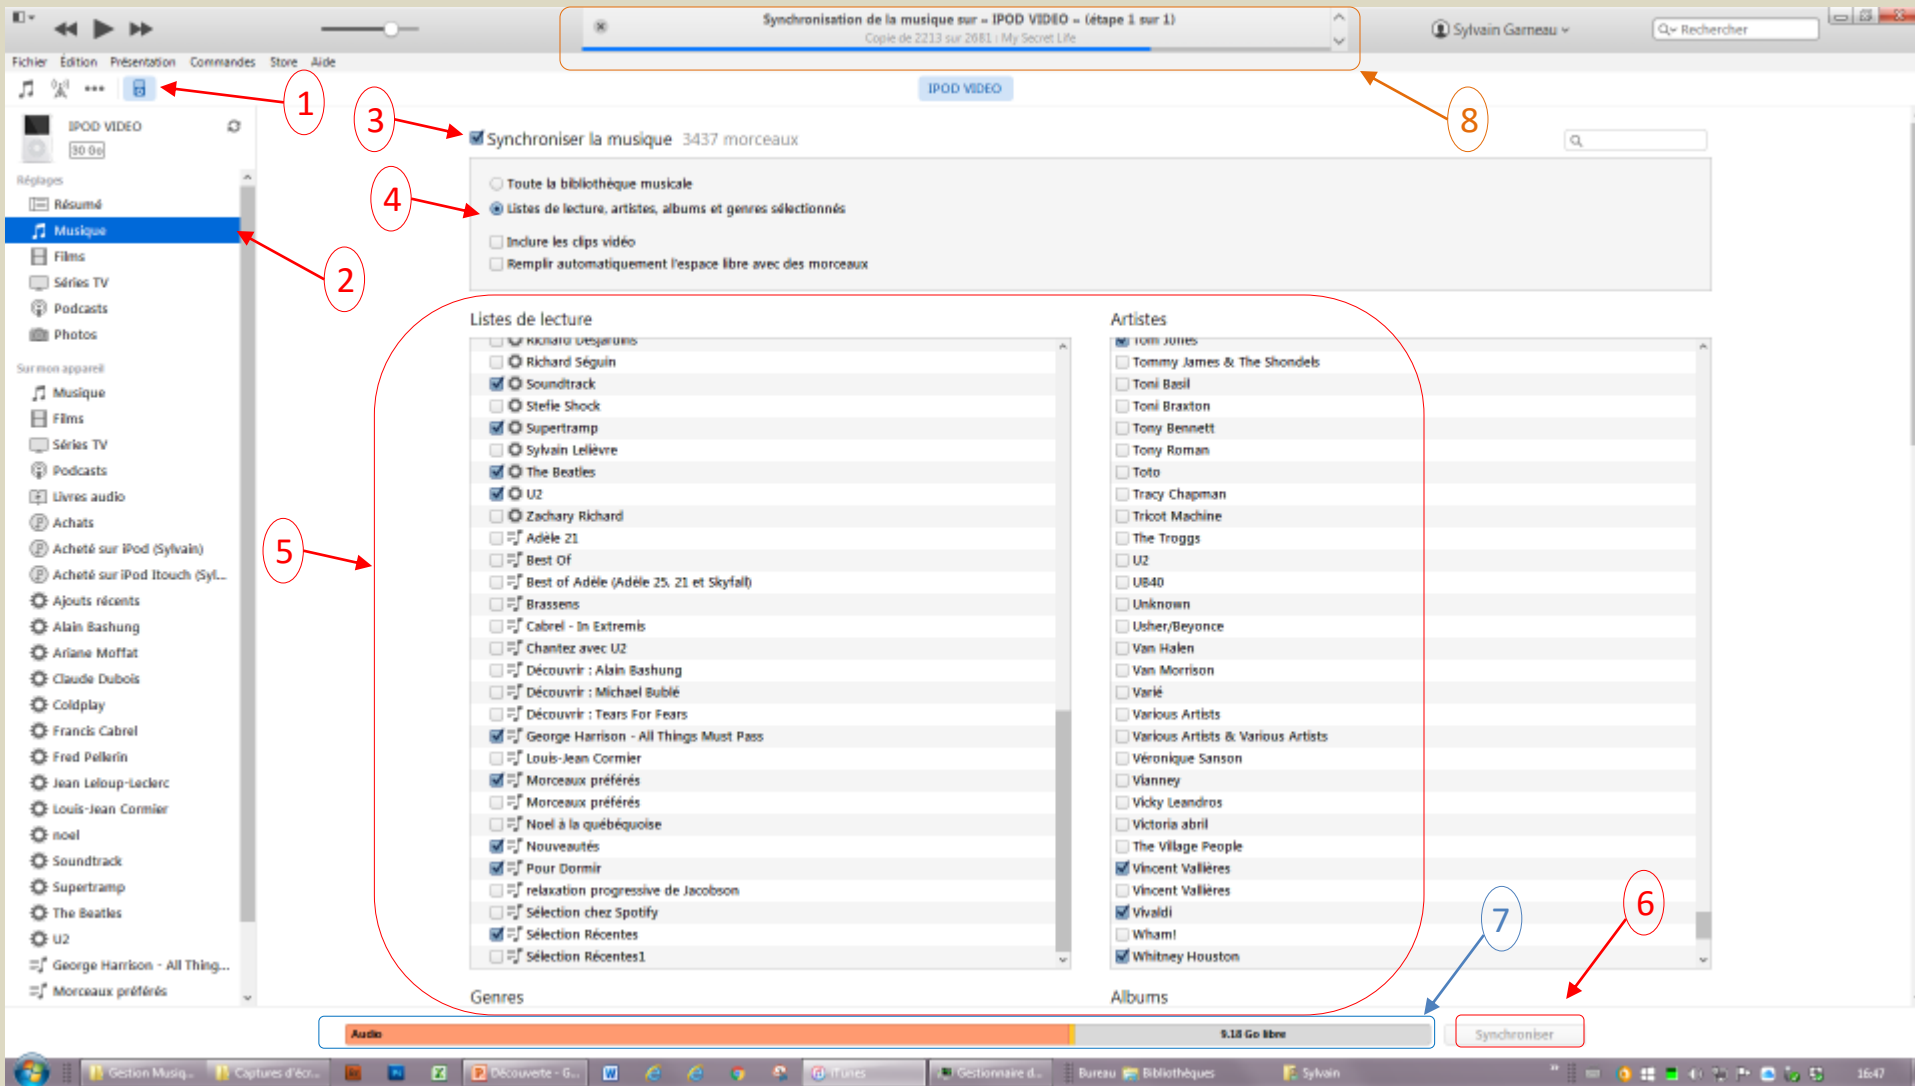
Synchronisation de la musique sur « IPOD VIDEO » (étape 1 sur 1)
Copie de 2213 sur 2681 : My Secret Life

Sylvain Garneau
Rechercher

Fichier Édition Présentation Commandes Store Aide

IPOD VIDEO

1
2
3
4
5
6
7
8

IPOD VIDEO
30 Go

Réglages
Résumé
Musique
Films
Séries TV
Podcasts
Photos

Sur mon appareil
Musique
Films
Séries TV
Podcasts
Livres audio
Achats
Acheté sur iPod (Sylvain)
Acheté sur iPod Itouch (Syl...
Ajouts récents
Alain Bashung
Ariane Moffat
Claude Dubois
Coldplay
Francis Cabrel
Fred Pellerin
Jean Leloup-Leclerc
Louis-Jean Cormier
noel
Soundtrack
Supertramp
The Beatles
U2
George Harrison - All Thing...
Morceaux préférés

Synchroniser la musique 3437 morceaux

Toute la bibliothèque musicale
Listes de lecture, artistes, albums et genres sélectionnés

Inclure les clips vidéo
Remplir automatiquement l'espace libre avec des morceaux

Listes de lecture
Richard Desjardins
Richard Séguin
Soundtrack
Stefie Shock
Supertramp
Sylvain Lelièvre
The Beatles
U2
Zachary Richard
Adèle 21
Best Of
Best of Adèle (Adèle 25, 21 et Skyfall)
Brassens
Cabrel - In Extremis
Chantez avec U2
Découvrir : Alain Bashung
Découvrir : Michael Bublé
Découvrir : Tears For Fears
George Harrison - All Things Must Pass
Louis-Jean Cormier
Morceaux préférés
Morceaux préférés
Noel à la québéquoise
Nouveautés
Pour Dormir
relaxation progressive de Jacobson
Sélection chez Spotify
Sélection Récentes
Sélection Récentes1

Artistes
Tom Jones
Tommy James & The Shondels
Toni Basil
Toni Braxton
Tony Bennett
Tony Roman
Toto
Tracy Chapman
Tricot Machine
The Troggs
U2
UB40
Unknown
Usher/Beyonce
Van Halen
Van Morrison
Varié
Various Artists
Various Artists & Various Artists
Véronique Sanson
Vianney
Vicky Leandros
Victoria abril
The Village People
Vincent Vallières
Vincent Vallières
Vivaldi
Wham!
Whitney Houston

Genres
Albums

Audio
9.18 Go libre
Synchroniser

Gestion Musiq... Captures d'écr... Découverte - G... iTunes Gestionnaire d... Bureau Bibliothèques Sylvain 16:47